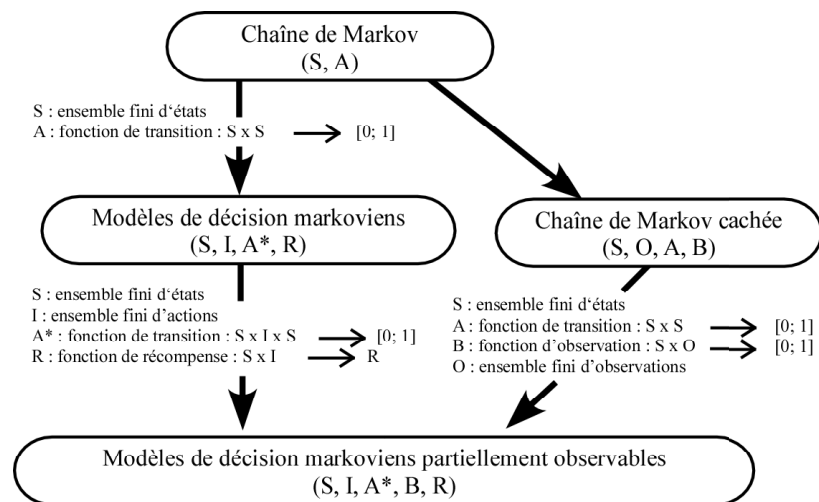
Chaîne de Markov
(S, A)

S : ensemble fini d'états
A : fonction de transition : S x S → [0; 1]

Modèles de décision markoviens
(S, I, A*, R)

Chaîne de Markov cachée
(S, O, A, B)

S : ensemble fini d'états
I : ensemble fini d'actions
A* : fonction de transition : S x I x S → [0; 1]
R : fonction de récompense : S x I → R

S : ensemble fini d'états
A : fonction de transition : S x S → [0; 1]
B : fonction d'observation : S x O → [0; 1]
O : ensemble fini d'observations

Modèles de décision markoviens partiellement observables
(S, I, A*, B, R)